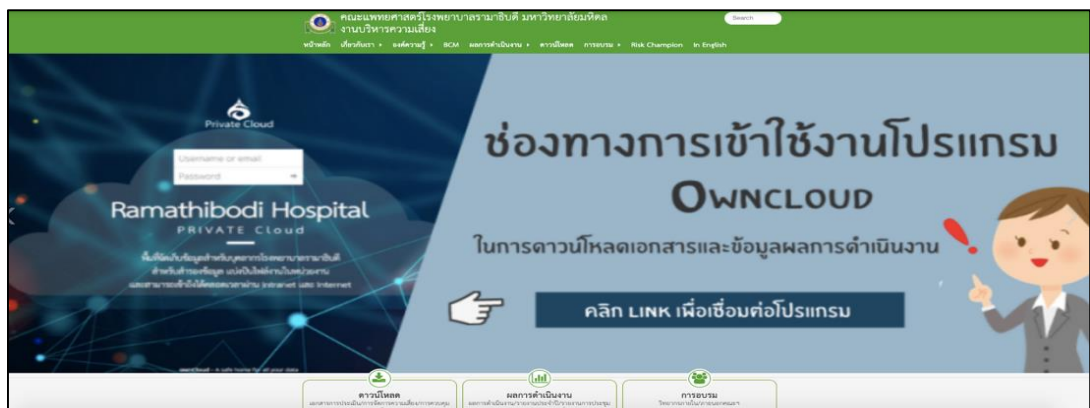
คณะแพทยศาสตร์โรงพยาบาลรามาธิบดี มหาวิทยาลัยมหิดล
งานบริหารความเสี่ยง

Search

หน้าหลัก เกี่ยวกับเรา ▸ องค์ความรู้ ▸ BCM ผลการดำเนินงาน ▸ ดาวน์โหลด การอบรม ▸ Risk Champion In English

Private Cloud

Username or email

Password

Ramathibodi Hospital

PRIVATE Cloud

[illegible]

ช่องทางการเข้าใช้งานโปรแกรม

OWNCLOUD

ในการดาวน์โหลดเอกสารและข้อมูลผลการดำเนินงาน

คลิก LINK เพื่อเชื่อมต่อโปรแกรม

ดาวน์โหลด
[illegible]

ผลการดำเนินงาน
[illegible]

การอบรม
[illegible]